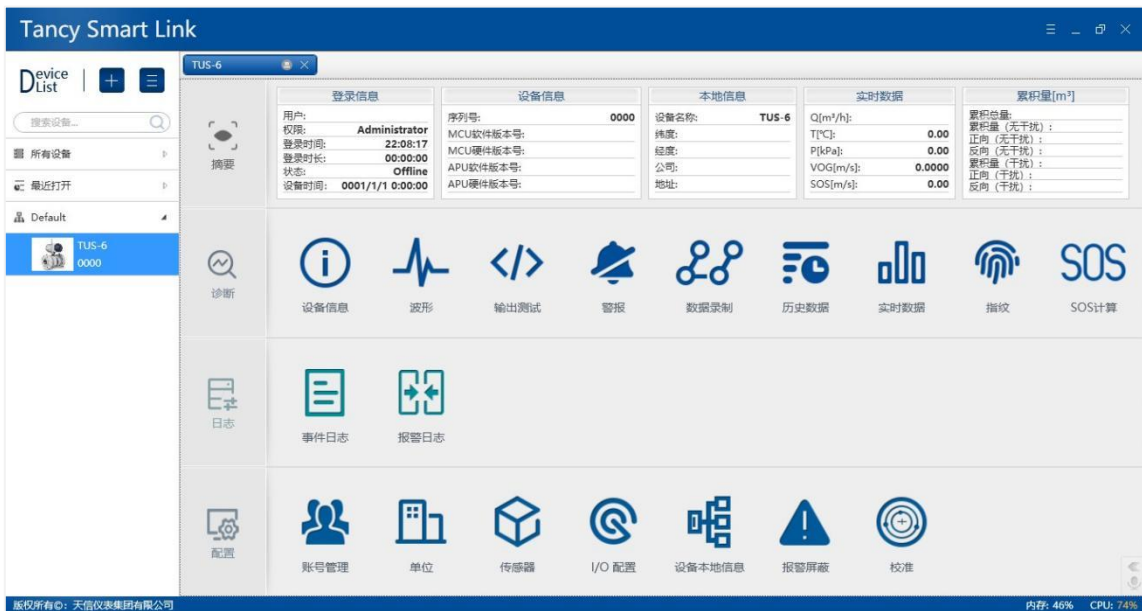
Tancy Smart Link

Device List

搜索设备...

所有设备

最近打开

Default

TUS-6
0000

TUS-6

摘要

登录信息
用户:
权限: Administrator
登录时间: 22:08:17
登录时长: 00:00:00
状态: Offline
设备时间: 0001/1/1 0:00:00

设备信息
序列号: 0000
MCU软件版本号:
MCU硬件版本号:
APU软件版本号:
APU硬件版本号:

本地信息
设备名称: TUS-6
纬度:
经度:
公司:
地址:

实时数据
Q[m³/h]:
T[°C]: 0.00
P[kPa]: 0.00
VOG[m/s]: 0.0000
SOS[m/s]: 0.00

累积量[m³]
累积总量:
累积量（无干扰）:
正向（无干扰）:
反向（无干扰）:
累积量（干扰）:
正向（干扰）:
反向（干扰）:

诊断

设备信息
波形
输出测试
警报
数据录制
历史数据
实时数据
指纹
SOS
SOS计算

日志

事件日志
报警日志

配置

账号管理
单位
传感器
I/O 配置
设备本地信息
报警屏蔽
校准

版权所有©：天信仪表集团有限公司

内存: 46% CPU: 74%